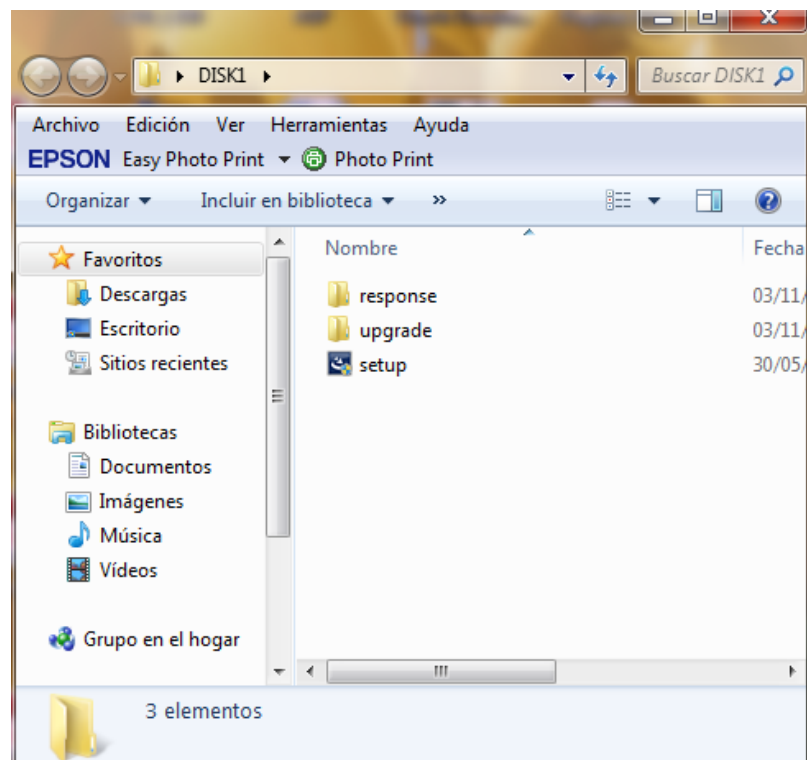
DISK1

Buscar DISK1

Archivo Edición Ver Herramientas Ayuda

EPSON Easy Photo Print Photo Print

Organizar Incluir en biblioteca »

Favoritos
Descargas
Escritorio
Sitios recientes

Bibliotecas
Documentos
Imágenes
Música
Vídeos

Grupo en el hogar

| Nombre | Fecha |
|---|---|
| response | 03/11/ |
| upgrade | 03/11/ |
| setup | 30/05/ |

3 elementos